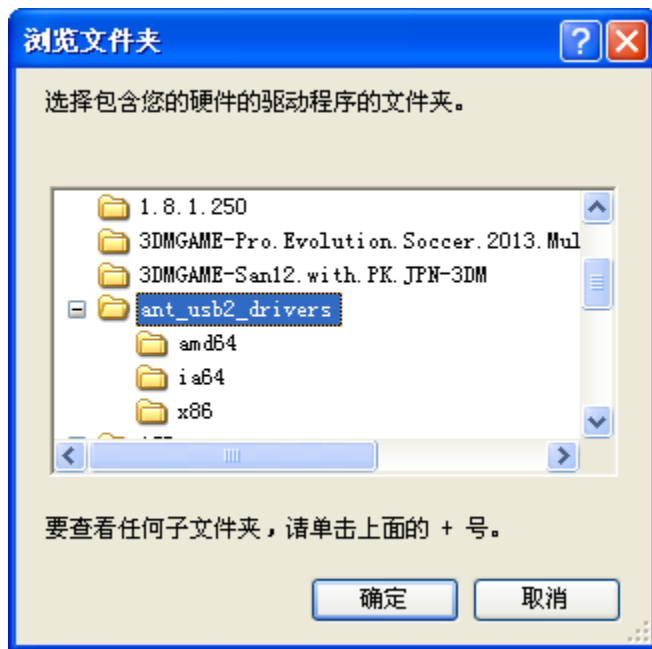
浏览文件夹

选择包含您的硬件的驱动程序的文件夹。

1.8.1.250
3DMGAME-Pro.Evolution.Soccer.2013.Mul
3DMGAME-San12.with.PK.JPN-3DM
ant_usb2_drivers
amd64
ia64
x86
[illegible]

要查看任何子文件夹，请单击上面的 + 号。

确定
取消